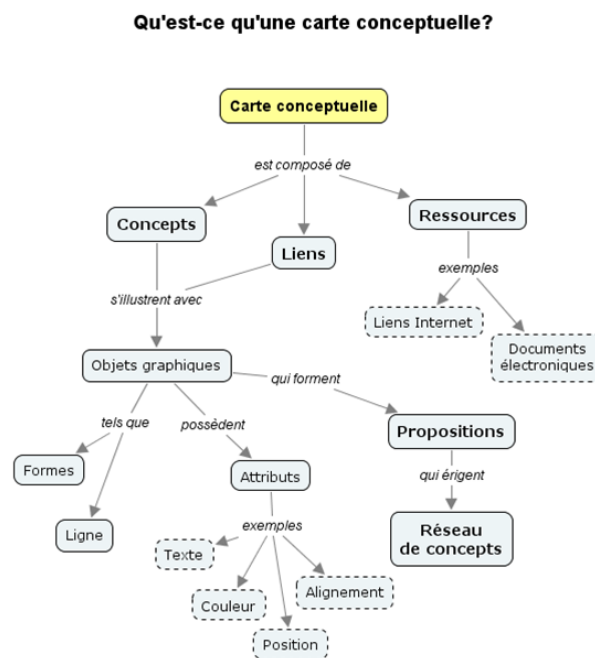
Qu'est-ce qu'une carte conceptuelle?

Carte conceptuelle

est composé de

Concepts

Liens

Ressources

s'illustrent avec

exemples

Liens Internet

Documents électroniques

Objets graphiques

qui forment

tels que

possèdent

Propositions

Formes

Attributs

qui érigent

Ligne

exemples

Réseau de concepts

Texte

Alignement

Couleur

Position